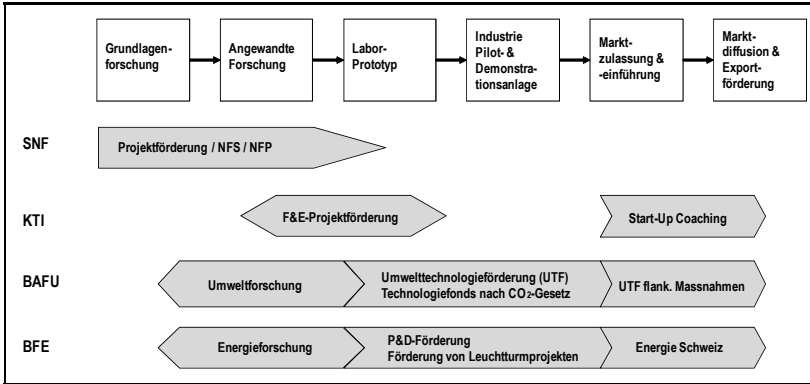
Grundlagenforschung

Angewandte Forschung

Labor-Prototyp

Industrie Pilot- & Demonstrationsanlage

Marktzulassung & -einführung

Marktdiffusion & Exportförderung

SNF

Projektförderung / NFS / NFP

KTI

F&E-Projektförderung

Start-Up Coaching

BAFU

Umweltforschung

Umwelttechnologieförderung (UTF) Technologiefonds nach $CO_2$-Gesetz

UTF flank. Massnahmen

BFE

Energieforschung

P&D-Förderung Förderung von Leuchtturmprojekten

Energie Schweiz